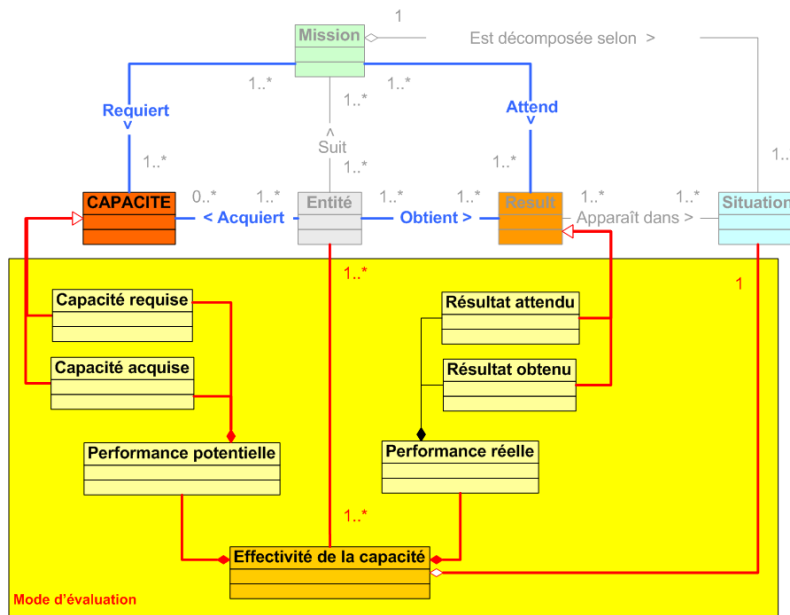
Mission
1
Est décomposée selon >
1..*
1..*
1..*
Requiert
Attend
Suit
1..*
1..*
1..*
1..*
CAPACITE
0..*
1..*
Entité
1..*
1..*
Result
1..*
1..*
Situation
< Acquiert
Obtient >
Apparaît dans >
1..*
1
Capacité requise
Résultat attendu
Capacité acquise
Résultat obtenu
Performance potentielle
Performance réelle
1..*
Effectivité de la capacité
Mode d'évaluation